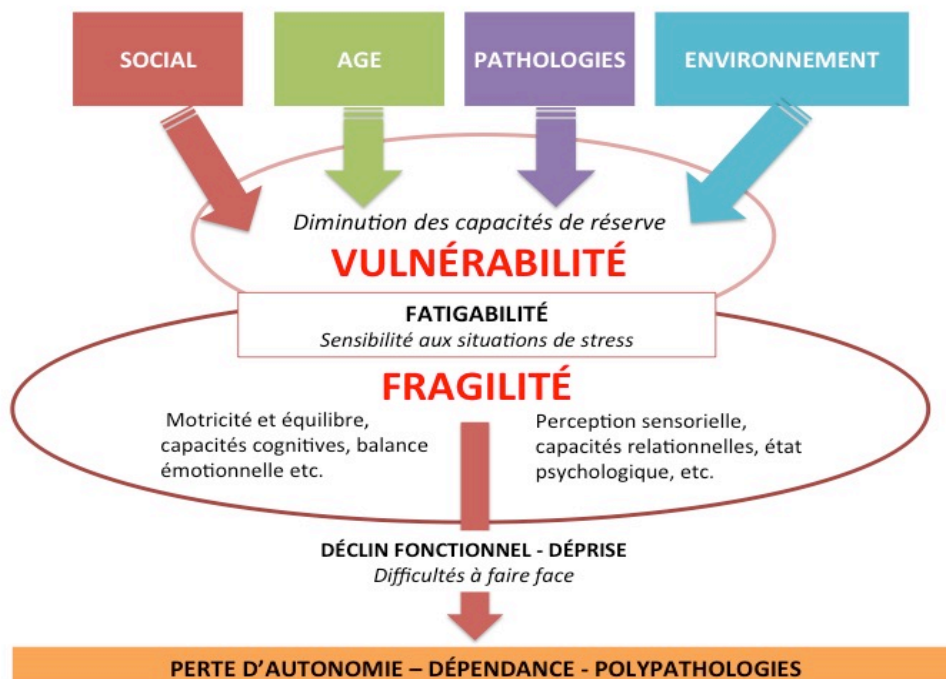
SOCIAL

AGE

PATHOLOGIES

ENVIRONNEMENT

Diminution des capacités de réserve

VULNÉRABILITÉ

FATIGABILITÉ

Sensibilité aux situations de stress

FRAGILITÉ

Motricité et équilibre, capacités cognitives, balance émotionnelle etc.

Perception sensorielle, capacités relationnelles, état psychologique, etc.

DÉCLIN FONCTIONNEL - DÉPRISE

Difficultés à faire face

PERTE D'AUTONOMIE – DÉPENDANCE - POLYPATHOLOGIES